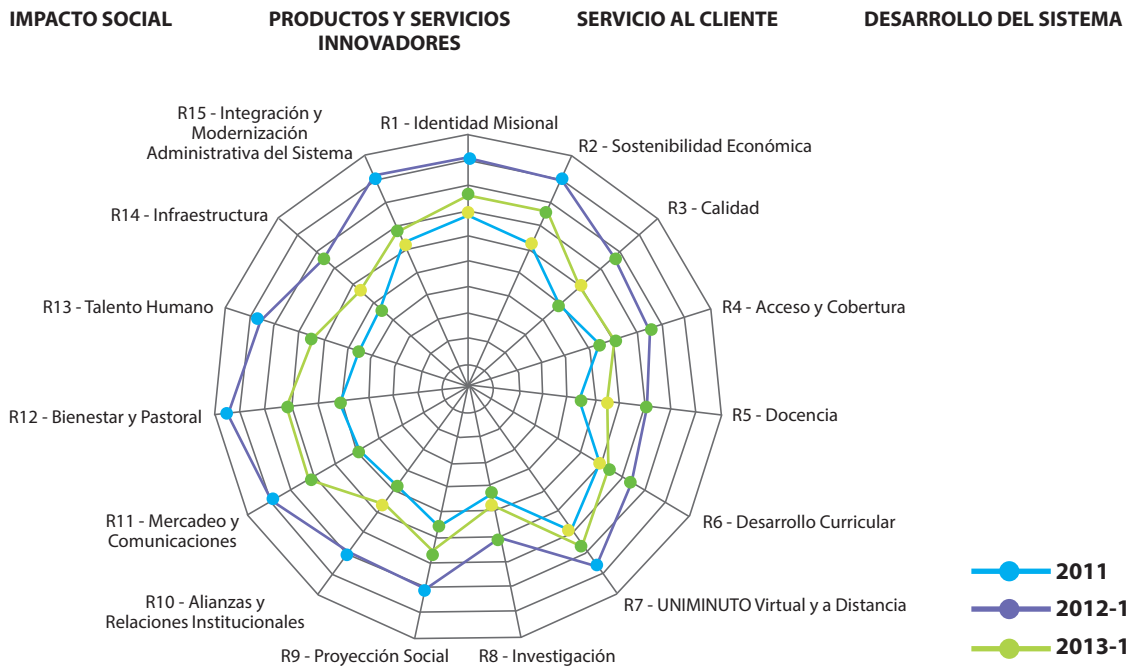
IMPACTO SOCIAL

PRODUCTOS Y SERVICIOS INNOVADORES

SERVICIO AL CLIENTE

DESARROLLO DEL SISTEMA

R1 - Identidad Misional

R2 - Sostenibilidad Económica

R3 - Calidad

R4 - Acceso y Cobertura

R5 - Docencia

R6 - Desarrollo Curricular

R7 - UNIMINUTO Virtual y a Distancia

R8 - Investigación

R9 - Proyección Social

R10 - Alianzas y Relaciones Institucionales

R11 - Mercadeo y Comunicaciones

R12 - Bienestar y Pastoral

R13 - Talento Humano

R14 - Infraestructura

R15 - Integración y Modernización Administrativa del Sistema

2011

2012-1

2013-1